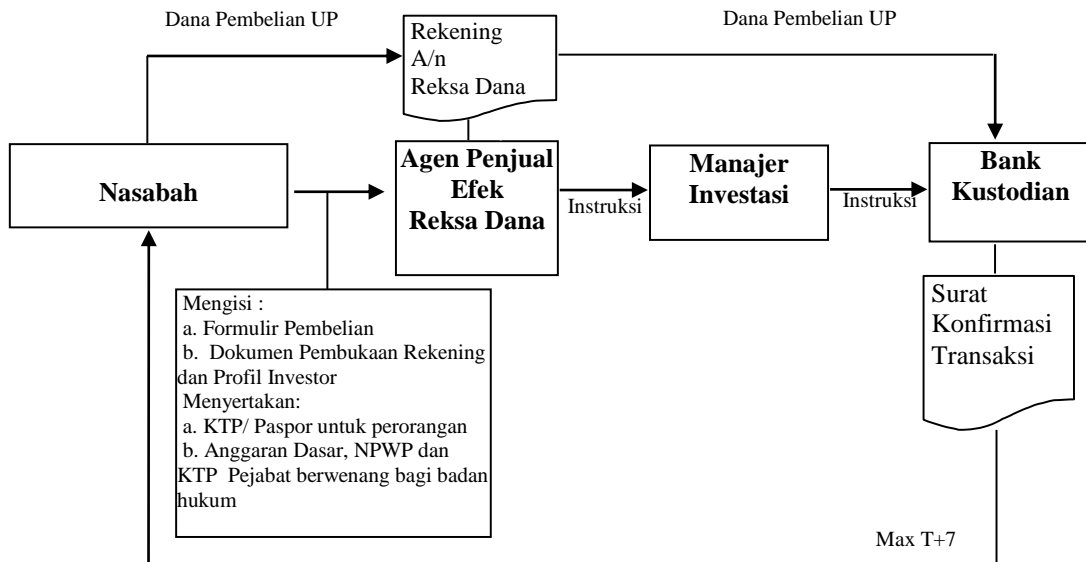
Dana Pembelian UP

Rekening A/n Reksa Dana

Dana Pembelian UP

Nasabah

Agen Penjual Efek Reksa Dana

Instruksi

Manajer Investasi

Instruksi

Bank Kustodian

Mengisi :
a. Formulir Pembelian
b. Dokumen Pembukaan Rekening dan Profil Investor
Menyertakan:
a. KTP/ Paspor untuk perorangan
b. Anggaran Dasar, NPWP dan KTP Pejabat berwenang bagi badan hukum

Surat Konfirmasi Transaksi

Max T+7